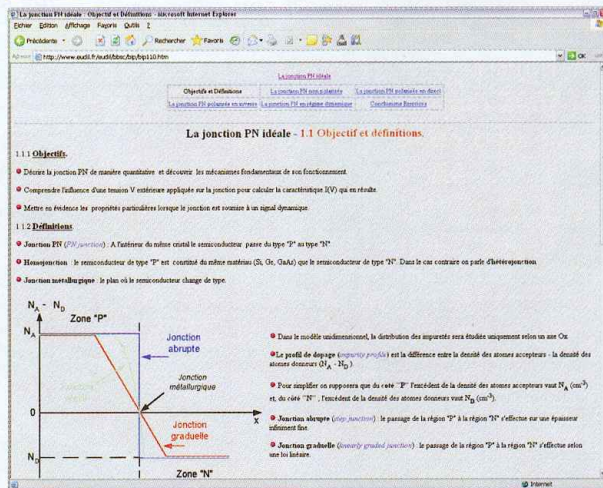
La jonction PN idéale - Objectif et Définitions - Microsoft Internet Explorer

Fichier Edition Affichage Favoris Outils ?

Précédente Rechercher Favoris

Adresse http://www.eudil.fr/eudil/bbsc/bip/bip110.htm OK

La jonction PN idéale

| Objectifs et Définitions | La jonction PN non polarisée | La jonction PN polarisée en direct |
|---|---|---|
| La jonction PN polarisée en inverse | La jonction PN en régime dynamique | Conclusions Exercices |

La jonction PN idéale - 1.1 Objectif et définitions.

1.1.1 Objectifs.

Décrire la jonction PN de manière quantitative et découvrir les mécanismes fondamentaux de son fonctionnement.

Comprendre l'influence d'une tension V extérieure appliquée sur la jonction pour calculer la caractéristique I(V) qui en résulte.

Mettre en évidence les propriétés particulières lorsque le jonction est soumise à un signal dynamique.

1.1.2 Définitions.

Jonction PN (PN junction) : A l'intérieur du même cristal le semiconducteur passe du type "P" au type "N".

Homojonction : le semiconducteur de type "P" est constitué du même matériau (Si, Ge, GaAs) que le semiconducteur de type "N". Dans le cas contraire on parle d'hétérojonction.

Jonction métallurgique : le plan où le semiconducteur change de type.

$N_A - N_D$

Zone "P"

$N_A$

Jonction abrupte

Jonction métallurgique

0

Jonction graduelle

x

$N_D$

Zone "N"

Dans le modèle unidimensionnel, la distribution des impuretés sera étudiée uniquement selon un axe Ox.

Le profil de dopage (impurity profile) est la différence entre la densité des atomes accepteurs - la densité des atomes donneurs ($N_A - N_D$).

Pour simplifier on supposera que du coté "P" l'excédent de la densité des atomes accepteurs vaut $N_A$ (cm$^3$) et, du côté "N", l'excédent de la densité des atomes donneurs vaut $N_D$ (cm$^3$).

Jonction abrupte (step junction) : le passage de la région "P" à la région "N" s'effectue sur une épaisseur infiniment fine.

Jonction graduelle (linearly graded junction) : le passage de la région "P" à la région "N" s'effectue selon une loi linéaire.

Internet